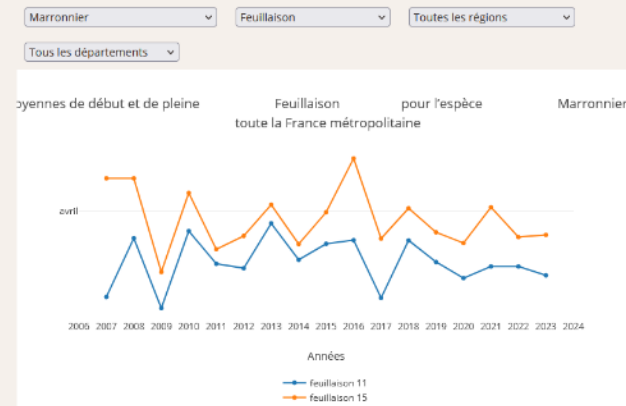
Marronnier
Feuillaison
Toutes les régions
Tous les départements

oyennes de début et de pleine Feuillaison pour l'espèce Marronnier
toute la France métropolitaine

avril

2006 2007 2008 2009 2010 2011 2012 2013 2014 2015 2016 2017 2018 2019 2020 2021 2022 2023 2024

Années

feuillaison 11
feuillaison 15